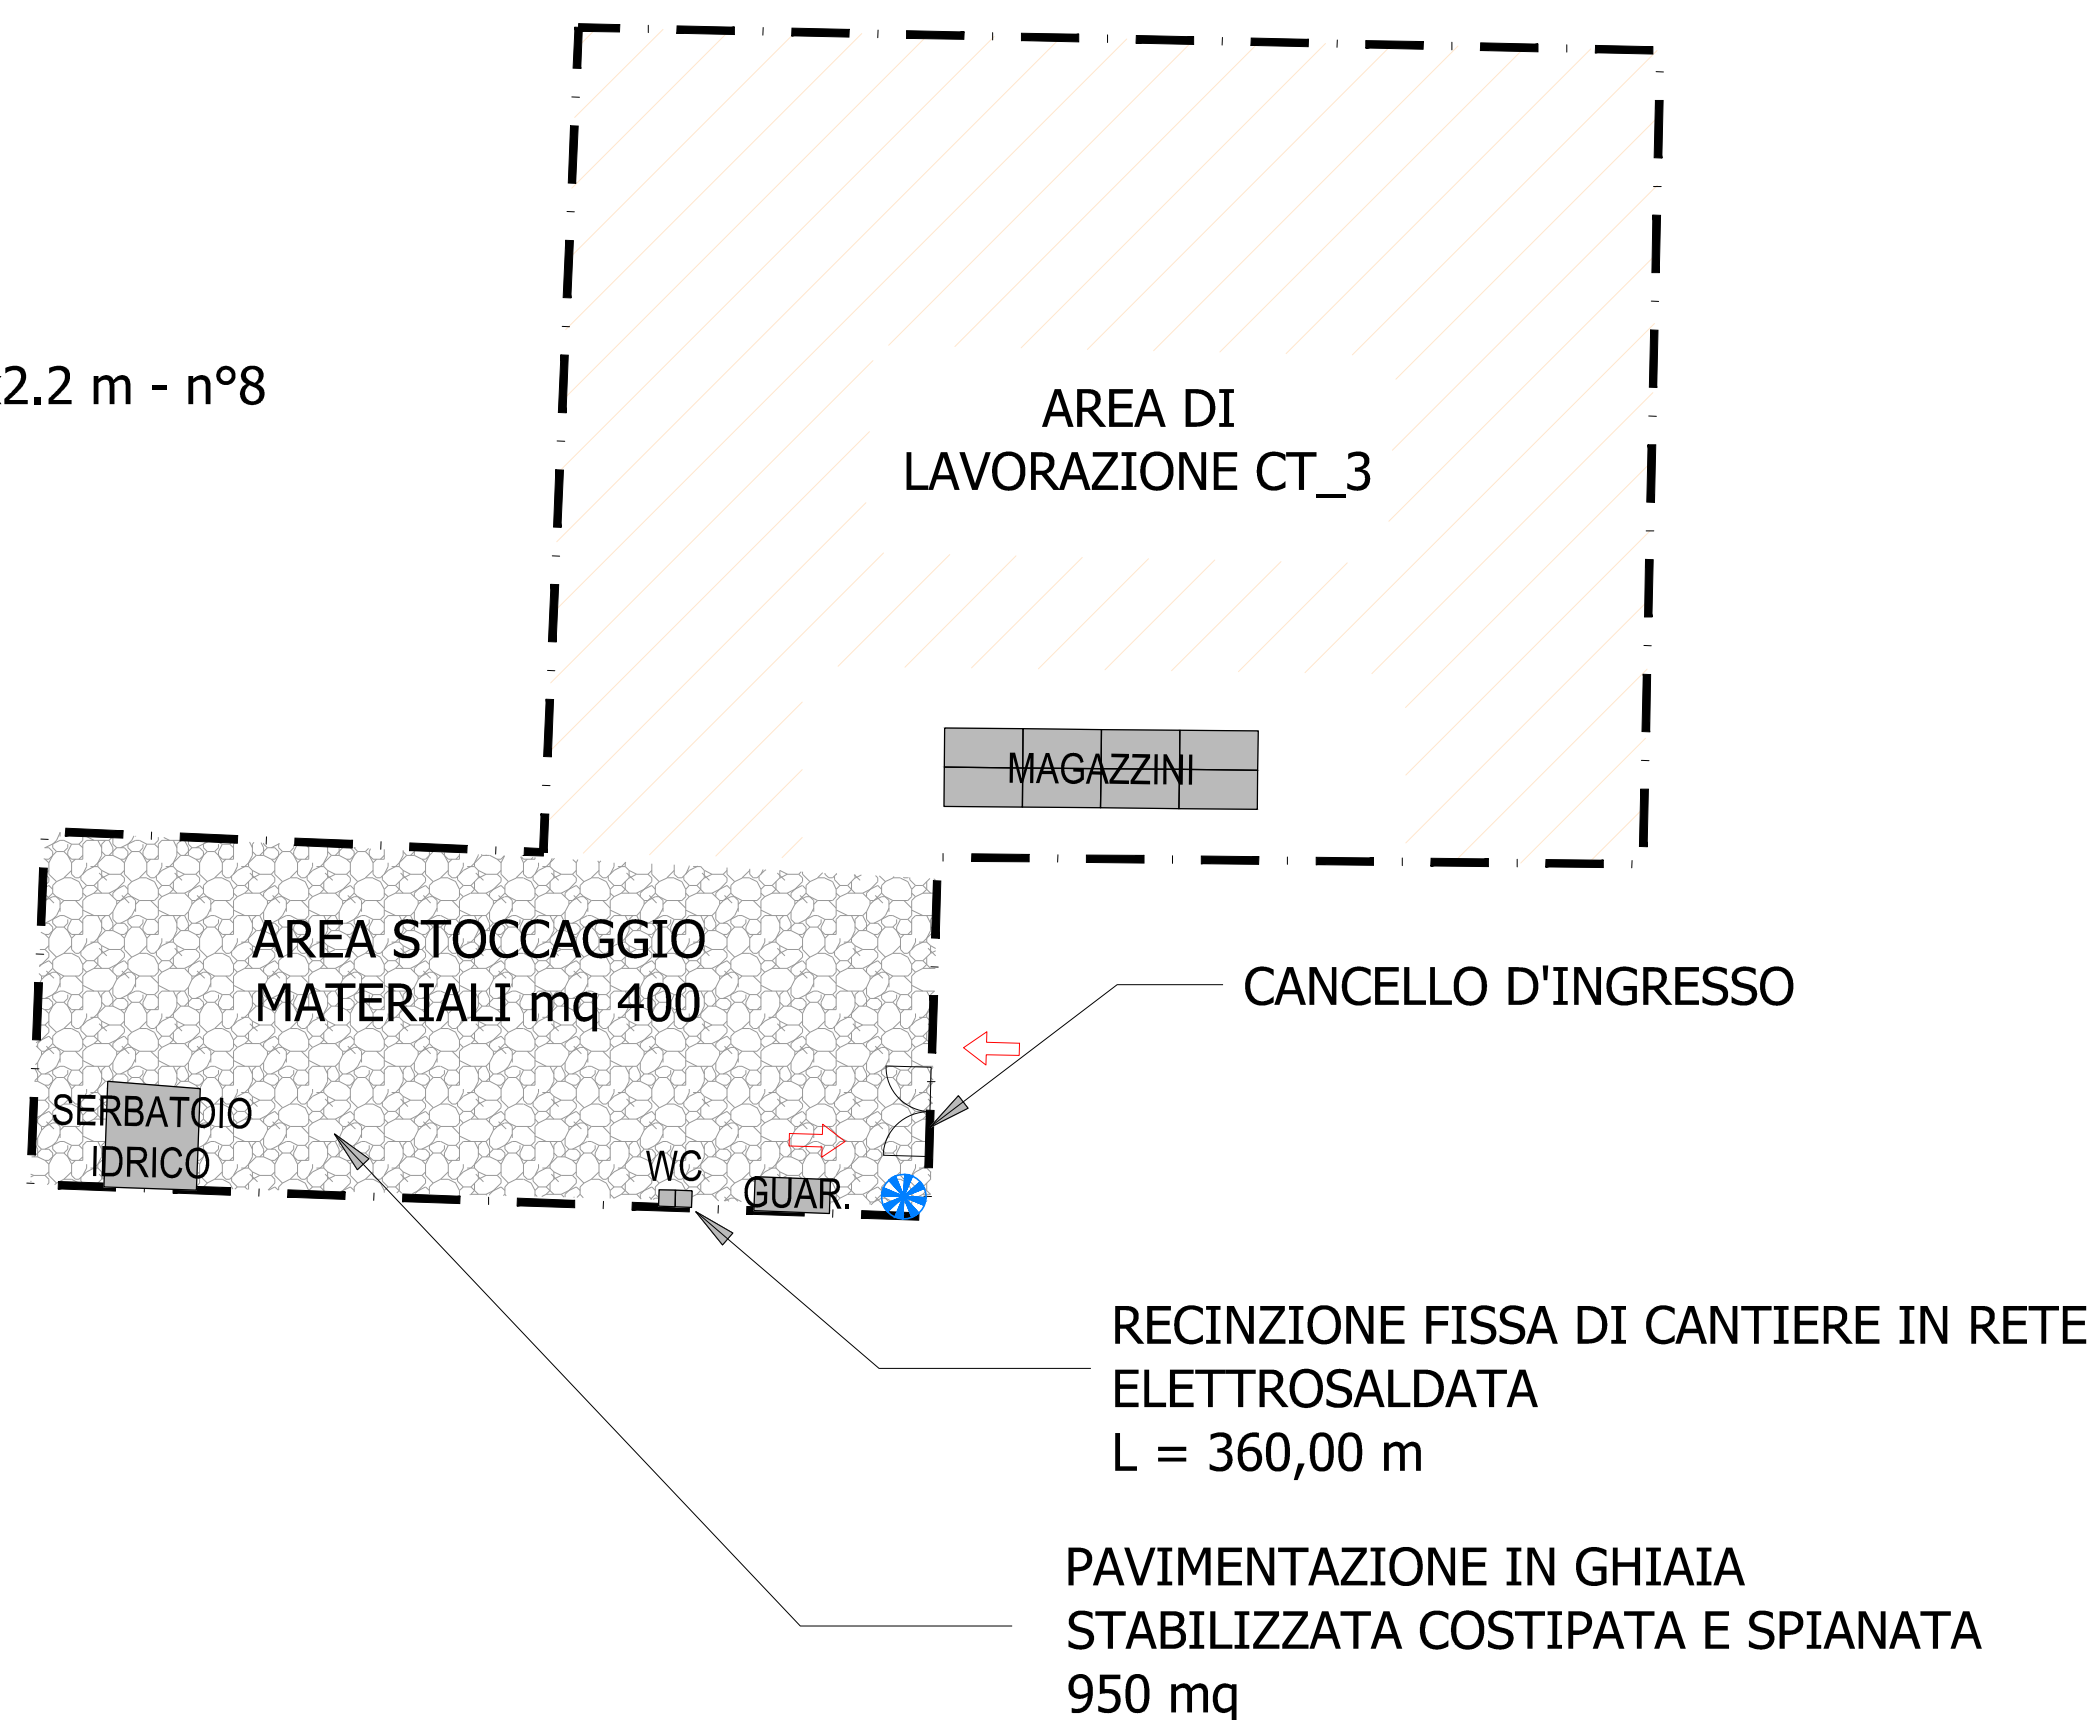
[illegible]2.2 m - n°8

AREA DI
LAVORAZIONE CT_3

MAGAZZINI

AREA STOCCAGGIO
MATERIALI mq 400

CANCELLO D'INGRESSO

SERBATOIO
IDRICO

WC

GUAR.

RECINZIONE FISSA DI CANTIERE IN RETE
ELETTROSALDATA
L = 360,00 m

PAVIMENTAZIONE IN GHIAIA
STABILIZZATA COSTIPATA E SPIANATA
950 mq